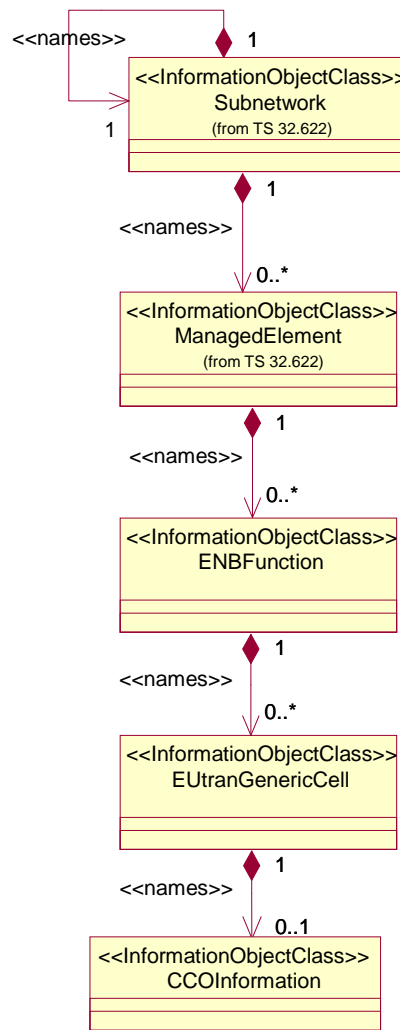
<<names>>

1

<<InformationObjectClass>>
Subnetwork
(from TS 32.622)

1

1

<<names>>

0..*

<<InformationObjectClass>>
ManagedElement
(from TS 32.622)

1

<<names>>

0..*

<<InformationObjectClass>>
ENBFunction

1

<<names>>

0..*

<<InformationObjectClass>>
EUtranGenericCell

1

<<names>>

0..1

<<InformationObjectClass>>
CCOInformation